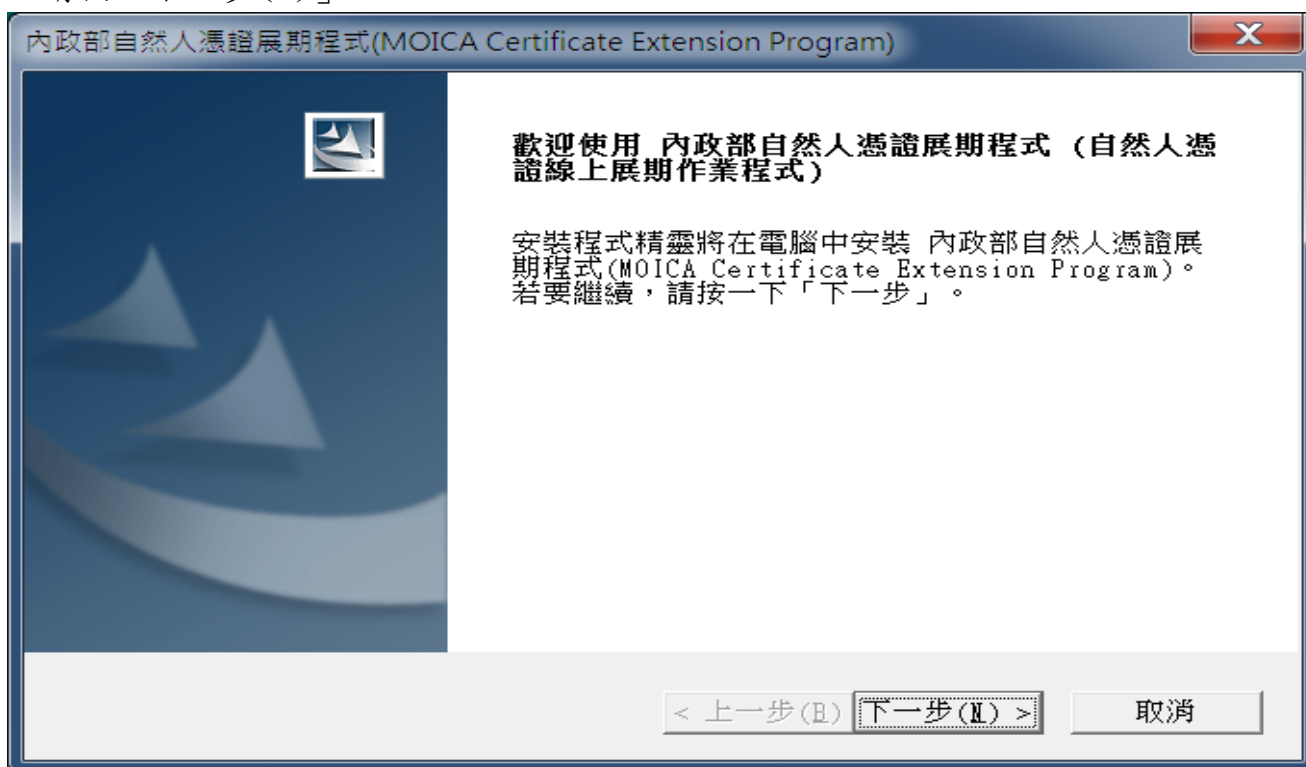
內政部自然人憑證展期程式(MOICA Certificate Extension Program)

歡迎使用 內政部自然人憑證展期程式 (自然人憑證線上展期作業程式)

安裝程式精靈將在電腦中安裝 內政部自然人憑證展期程式(MOICA Certificate Extension Program)。若要繼續，請按一下「下一步」。

< 上一步(B) 下一步(N) > 取消